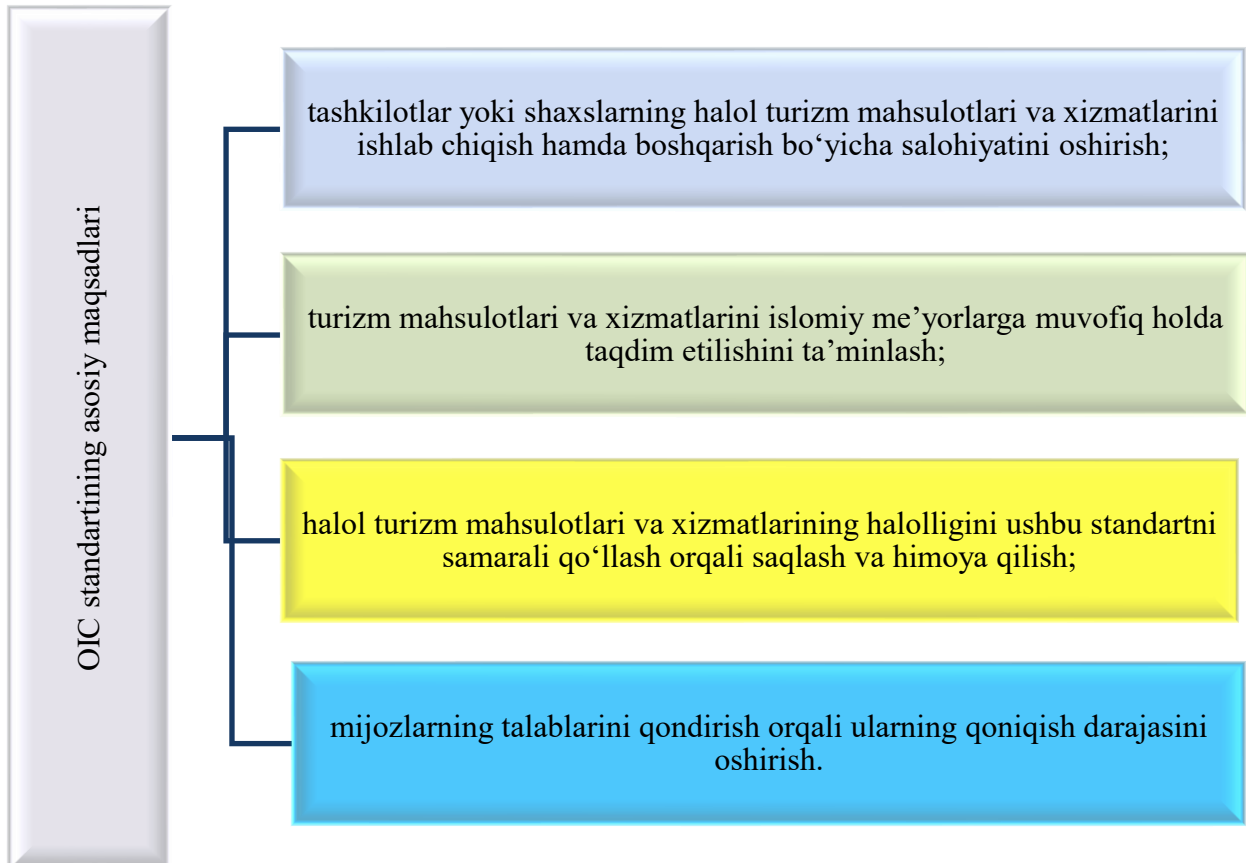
OIC standartining asosiy maqsadlari

tashkilotlar yoki shaxslarning halol turizm mahsulotlari va xizmatlarini ishlab chiqish hamda boshqarish bo‘yicha salohiyatini oshirish;

turizm mahsulotlari va xizmatlarini islomiy me’yorlarga muvofiq holda taqdim etilishini ta’minlash;

halol turizm mahsulotlari va xizmatlarining halolligini ushbu standartni samarali qo‘llash orqali saqlash va himoya qilish;

mijozlarning talablarini qondirish orqali ularning qoniqish darajasini oshirish.